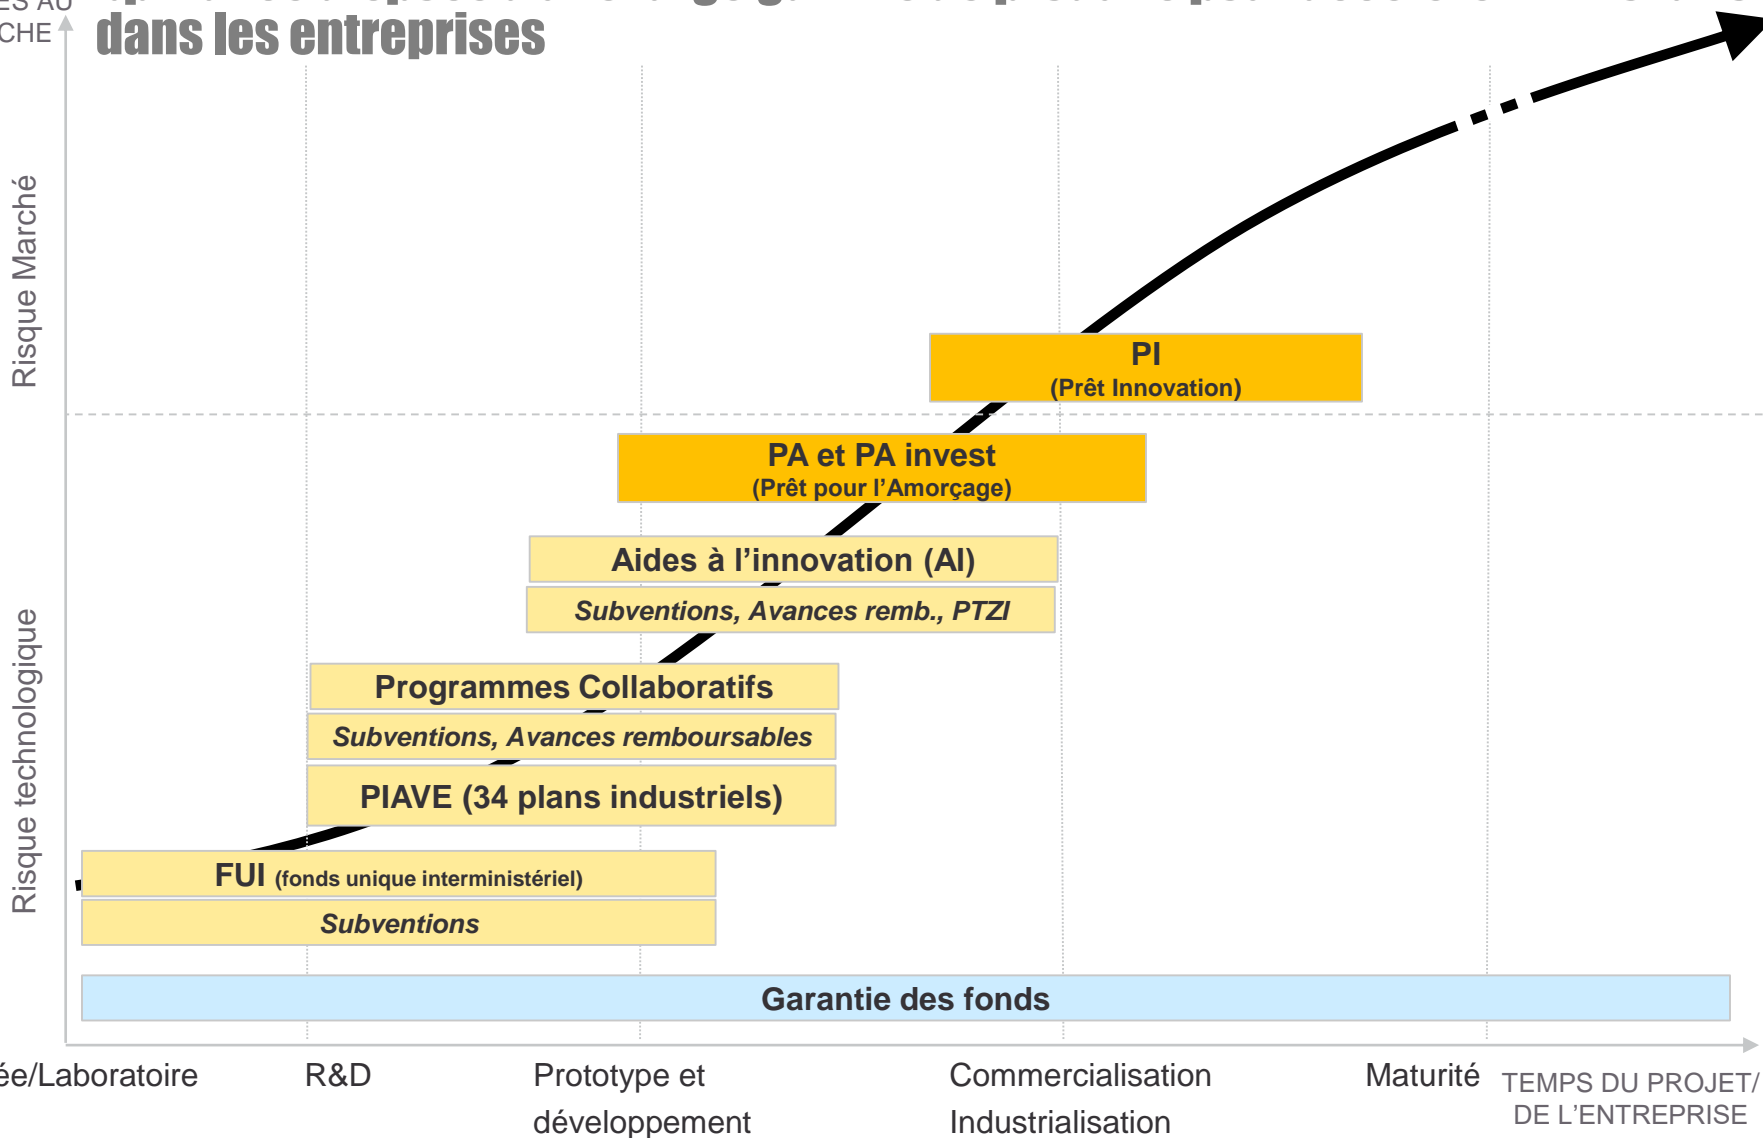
ES AU
CHE

dans les entreprises

Risque Marché

Risque technologique

PI
(Prêt Innovation)

PA et PA invest
(Prêt pour l'Amorçage)

Aides à l'innovation (AI)

Subventions, Avances remb., PTZI

Programmes Collaboratifs

Subventions, Avances remboursables

PIAVE (34 plans industriels)

FUI (fonds unique interministériel)

Subventions

Garantie des fonds

ée/Laboratoire

R&D

Prototype et développement

Commercialisation Industrialisation

Maturité

TEMPS DU PROJET/ DE L'ENTREPRISE